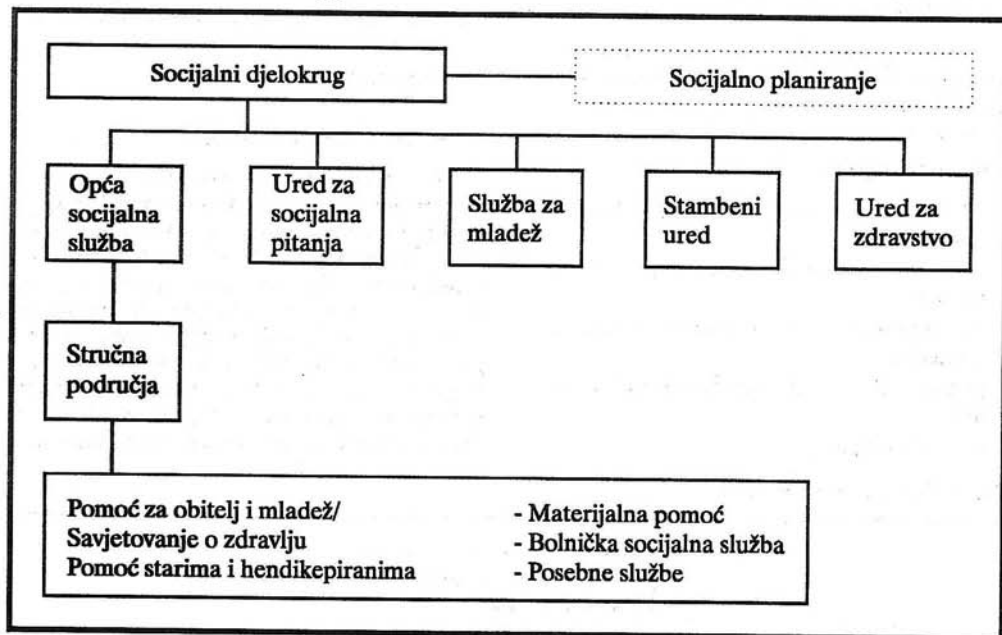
Socijalni djelokrug

Socijalno planiranje

Opća socijalna služba

Ured za socijalna pitanja

Služba za mladež

Stambeni ured

Ured za zdravstvo

Stručna područja

Pomoć za obitelj i mladež/
Savjetovanje o zdravlju
Pomoć starima i hendikepiranima

- Materijalna pomoć
- Bolnička socijalna služba
- Posebne službe